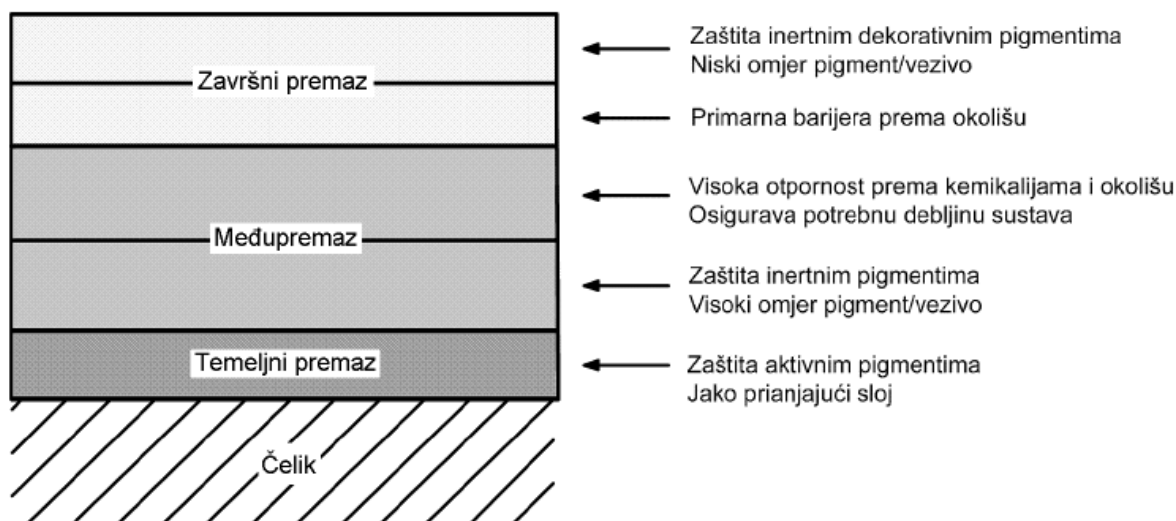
Završni premaz

Zaštita inertnim dekorativnim pigmentima
Niski omjer pigment/vezivo

Primarna barijera prema okolišu

Međupremaz

Visoka otpornost prema kemikalijama i okolišu
Osigurava potrebnu debljinu sustava

Zaštita inertnim pigmentima
Visoki omjer pigment/vezivo

Temeljni premaz

Zaštita aktivnim pigmentima
Jako prianjajući sloj

Čelik